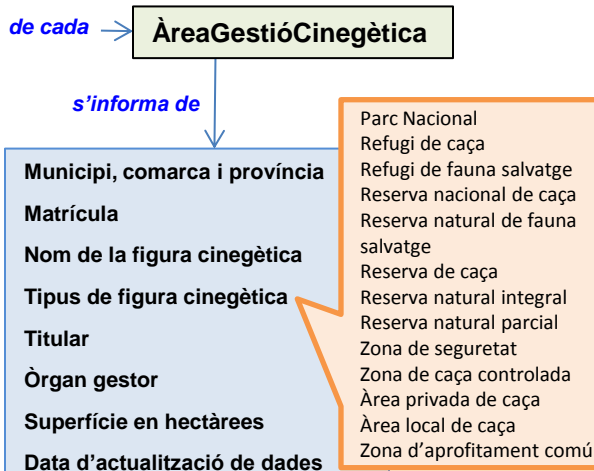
de cada

ÀreaGestióCinegètica

s'informa de

Municipi, comarca i província

Matrícula

Nom de la figura cinegètica

Tipus de figura cinegètica

Titular

Òrgan gestor

Superfície en hectàrees

Data d'actualització de dades

Parc Nacional
Refugi de caça
Refugi de fauna salvatge
Reserva nacional de caça
Reserva natural de fauna salvatge
Reserva de caça
Reserva natural integral
Reserva natural parcial
Zona de seguretat
Zona de caça controlada
Àrea privada de caça
Àrea local de caça
Zona d'aprofitament comú